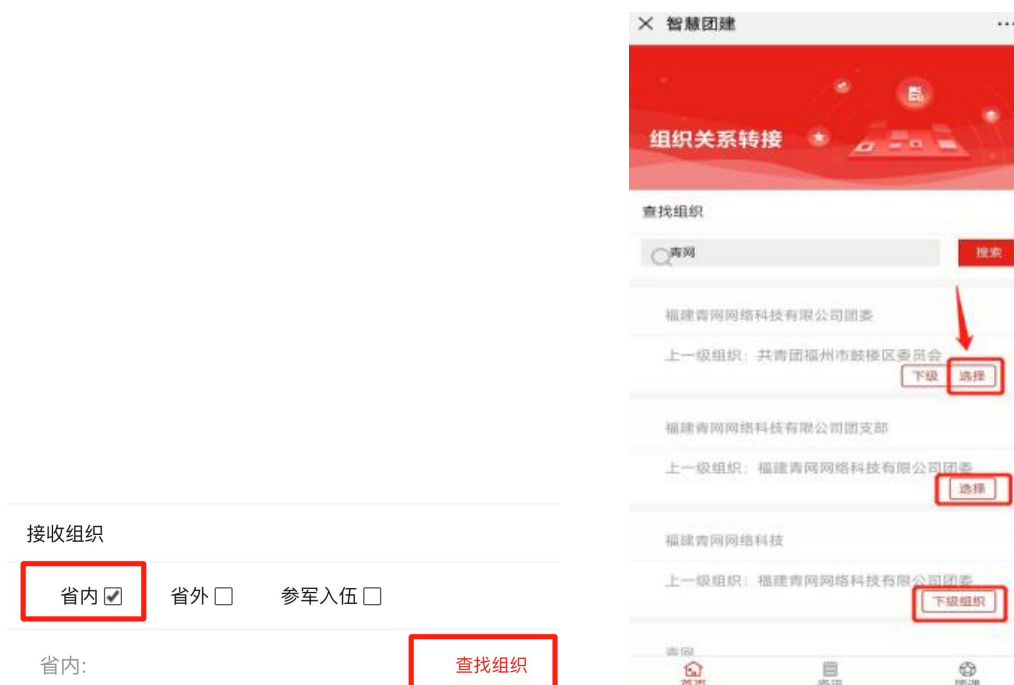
接收组织

省内 ☑ 省外 ☐ 参军入伍 ☐

省内:

查找组织

× 智慧团建 ···

组织关系转接

查找组织

青网

搜索

福建青网网络科技有限公司团委

上一级组织：共青团福州市鼓楼区委员会

下级 选择

福建青网网络科技有限公司团支部

上一级组织：福建青网网络科技有限公司团委

选择

福建青网网络科技

上一级组织：福建青网网络科技有限公司团委

下级组织

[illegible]

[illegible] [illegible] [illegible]